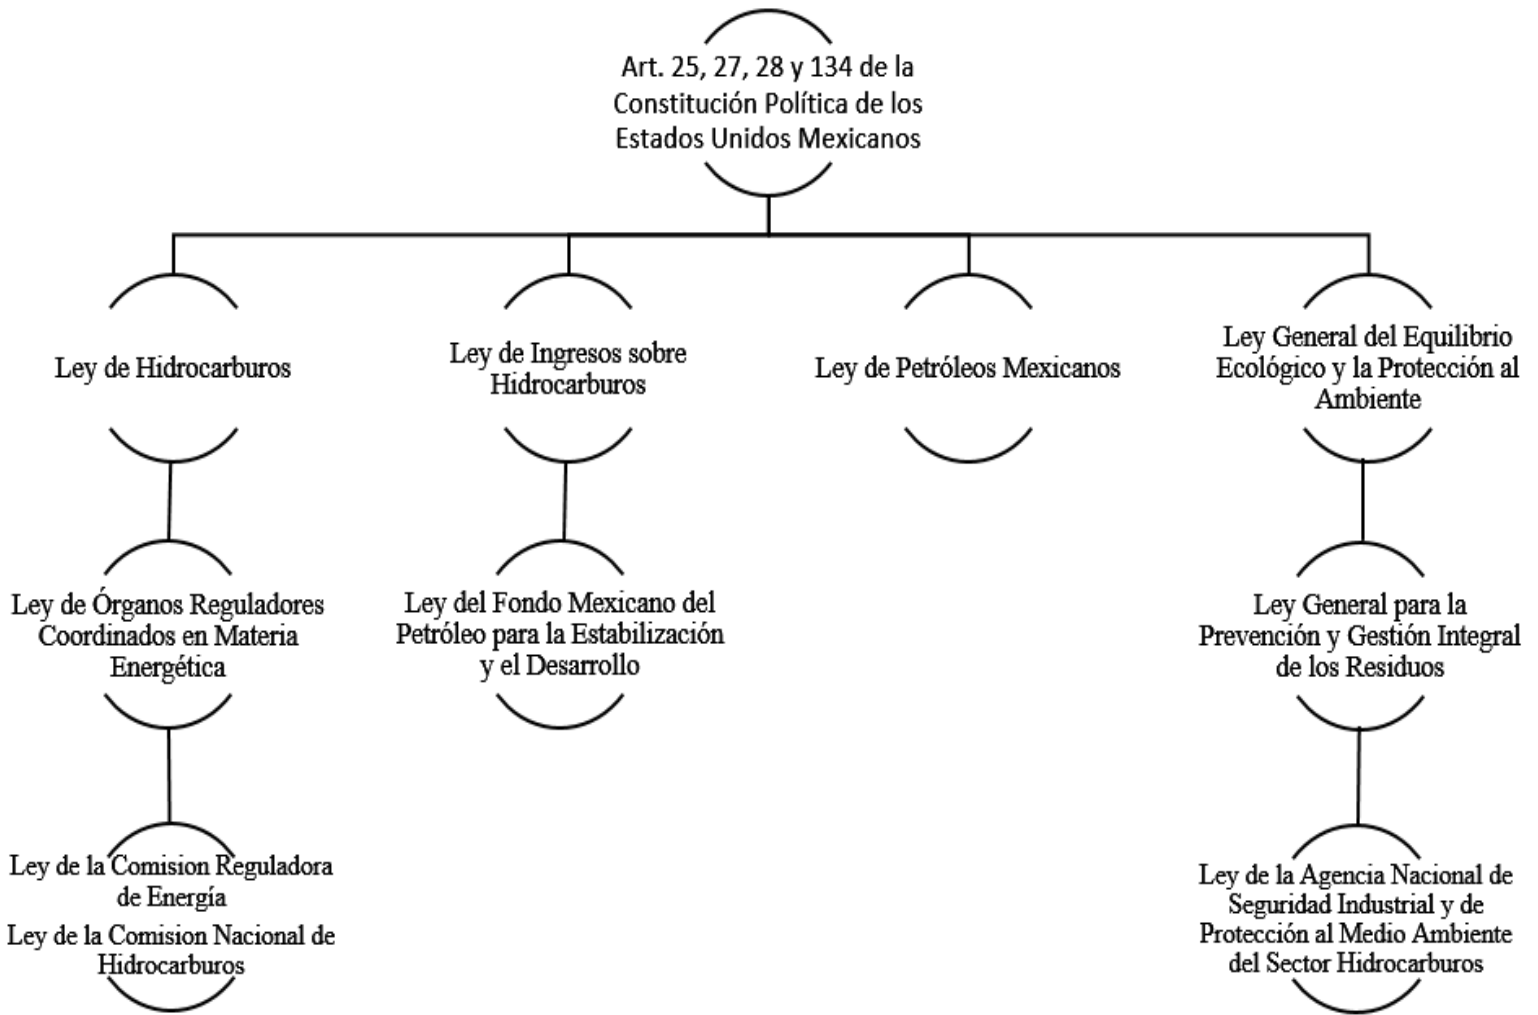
Art. 25, 27, 28 y 134 de la Constitución Política de los Estados Unidos Mexicanos

Ley de Hidrocarburos

Ley de Ingresos sobre Hidrocarburos

Ley de Petróleos Mexicanos

Ley General del Equilibrio Ecológico y la Protección al Ambiente

Ley de Órganos Reguladores Coordinados en Materia Energética

Ley del Fondo Mexicano del Petróleo para la Estabilización y el Desarrollo

Ley General para la Prevención y Gestión Integral de los Residuos

Ley de la Comision Reguladora de Energía

Ley de la Comision Nacional de Hidrocarburos

Ley de la Agencia Nacional de Seguridad Industrial y de Protección al Medio Ambiente del Sector Hidrocarburos